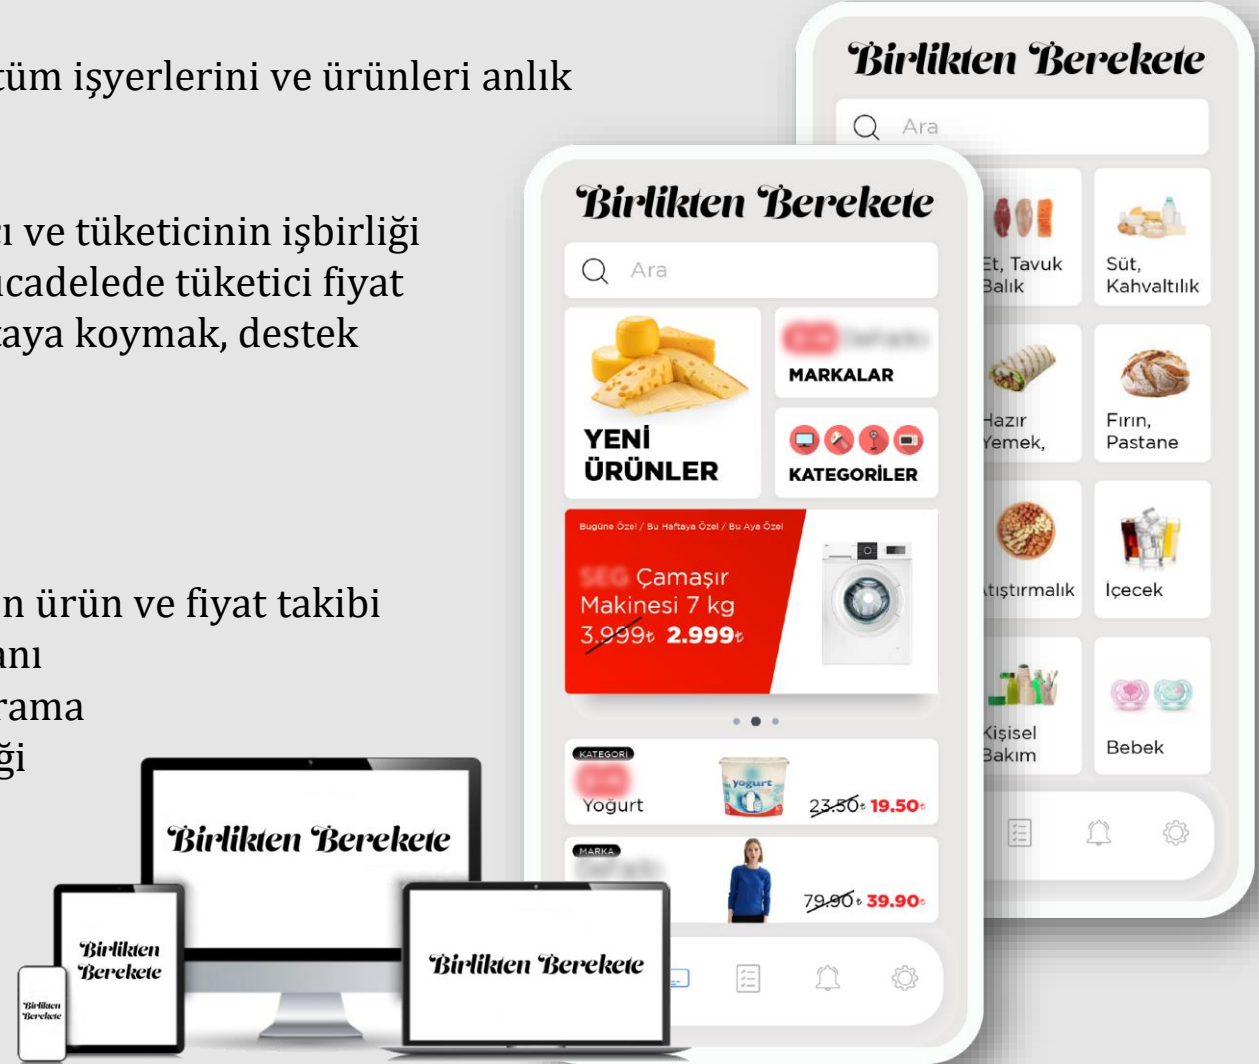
tüm işyerlerini ve ürünleri anlık

ı ve tüketicinin işbirliği
ıcadelede tüketici fiyat
taya koymak, destek

n ürün ve fiyat takibi
nı
rama
ği

Birlikten Berekete

Birlikten Berekete

Birlikten Berekete

Birlikten Berekete

Birlikten Berekete

Ara

YENİ ÜRÜNLER

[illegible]

MARKALAR

KATEGORİLER

Bugüne Özel / Bu Haftaya Özel / Bu Aya Özel

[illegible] Çamaşır Makinesi 7 kg
3.999₺ 2.999₺

KATEGORİ
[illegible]
Yoğurt
23.50₺ 19.50₺

MARKA
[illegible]
79.90₺ 39.90₺

Birlikten Berekete

Ara

Et, Tavuk Balık

Süt, Kahvaltılık

Hazır Yemek,

Fırın, Pastane

Atıştırmalık

İçecek

Kişisel Bakım

Bebek